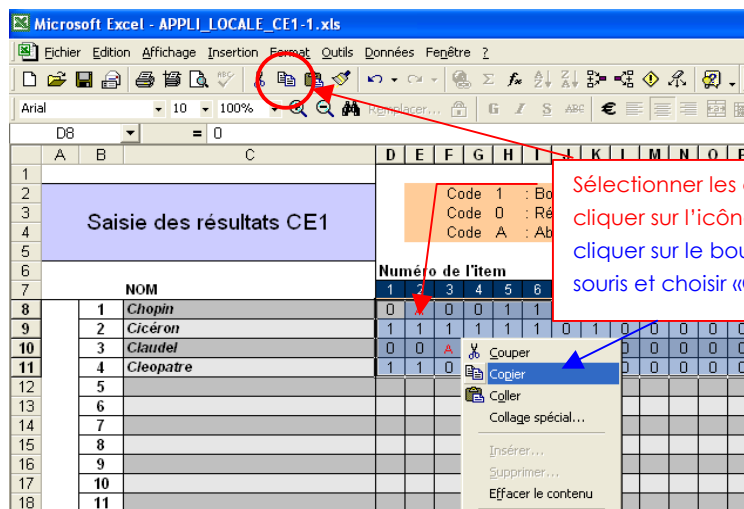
Microsoft Excel - APPLI_LOCALE_CE1-1.xls

Fichier Edition Affichage Insertion Format Outils Données Fenêtre ?

Arial 10 100% Remplacer...

D8 = 0

| | A | B | C | D | E | F | G | H | I | J | K | L | M | N | O |
|---|---|---|---|---|---|---|---|---|---|---|---|---|---|---|---|
| 1 | | | | | | | | | | | | | | | |
| 2 | | | Saisie des résultats CE1 | | Code 1 : Bo | | | | | | | | | | |
| 3 | | | | | Code 0 : Ré | | | | | | | | | | |
| 4 | | | | | Code A : Ab | | | | | | | | | | |
| 5 | | | | | | | | | | | | | | | |
| 6 | | | | Numéro de l'item | | | | | | | | | | | |
| 7 | | | NOM | 1 | 2 | 3 | 4 | 5 | 6 | | | | | | |
| 8 | | 1 | Chopin | 0 | 1 | 0 | 0 | 1 | 1 | | | | | | |
| 9 | | 2 | Cicéron | 1 | 1 | 1 | 1 | 1 | 1 | 0 | 1 | 0 | 0 | 0 | 0 |
| 10 | | 3 | Claudel | 0 | 0 | A | 1 | 1 | 1 | | | 0 | 0 | 0 | 0 |
| 11 | | 4 | Cleopatre | 1 | 1 | 0 | | | | | | 0 | 0 | 0 | 0 |
| 12 | | 5 | | | | | | | | | | | | | |
| 13 | | 6 | | | | | | | | | | | | | |
| 14 | | 7 | | | | | | | | | | | | | |
| 15 | | 8 | | | | | | | | | | | | | |
| 16 | | 9 | | | | | | | | | | | | | |
| 17 | | 10 | | | | | | | | | | | | | |
| 18 | | 11 | | | | | | | | | | | | | |

Sélectionner les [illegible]
cliquer sur l'icôn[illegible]
cliquer sur le bou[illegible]
souris et choisir «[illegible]

Couper
Copier
Coller
Collage spécial...
Insérer...
Supprimer...
Effacer le contenu